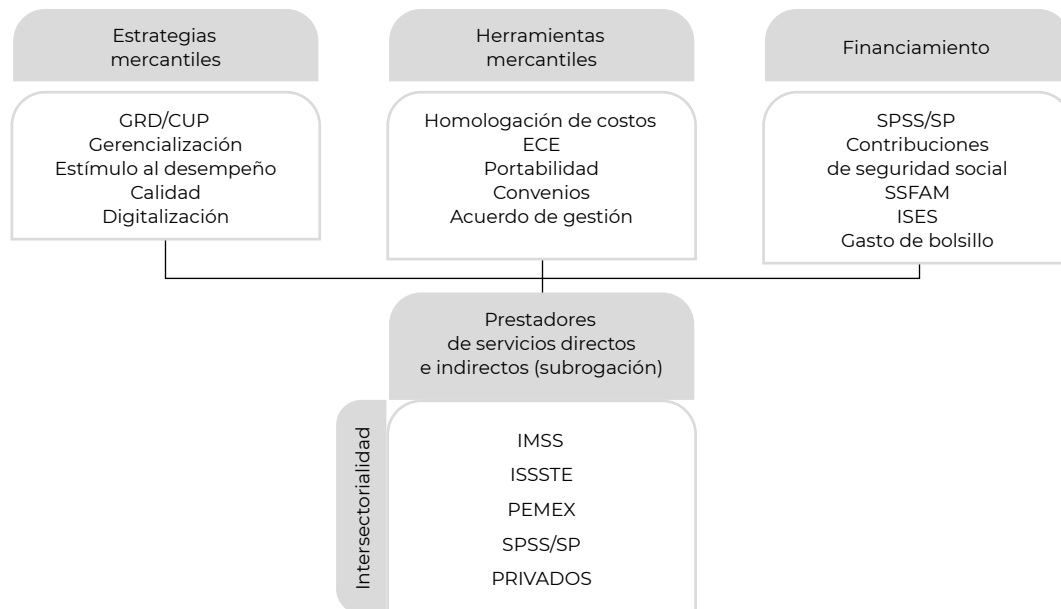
Estrategias mercantiles

GRD/CUP
Gerencialización
Estímulo al desempeño
Calidad
Digitalización

Herramientas mercantiles

Homologación de costos
ECE
Portabilidad
Convenios
Acuerdo de gestión

Financiamiento

SPSS/SP
Contribuciones de seguridad social
SSFAM
ISES
Gasto de bolsillo

Prestadores de servicios directos e indirectos (subrogación)

Intersectorialidad

IMSS
ISSSTE
PEMEX
SPSS/SP
PRIVADOS